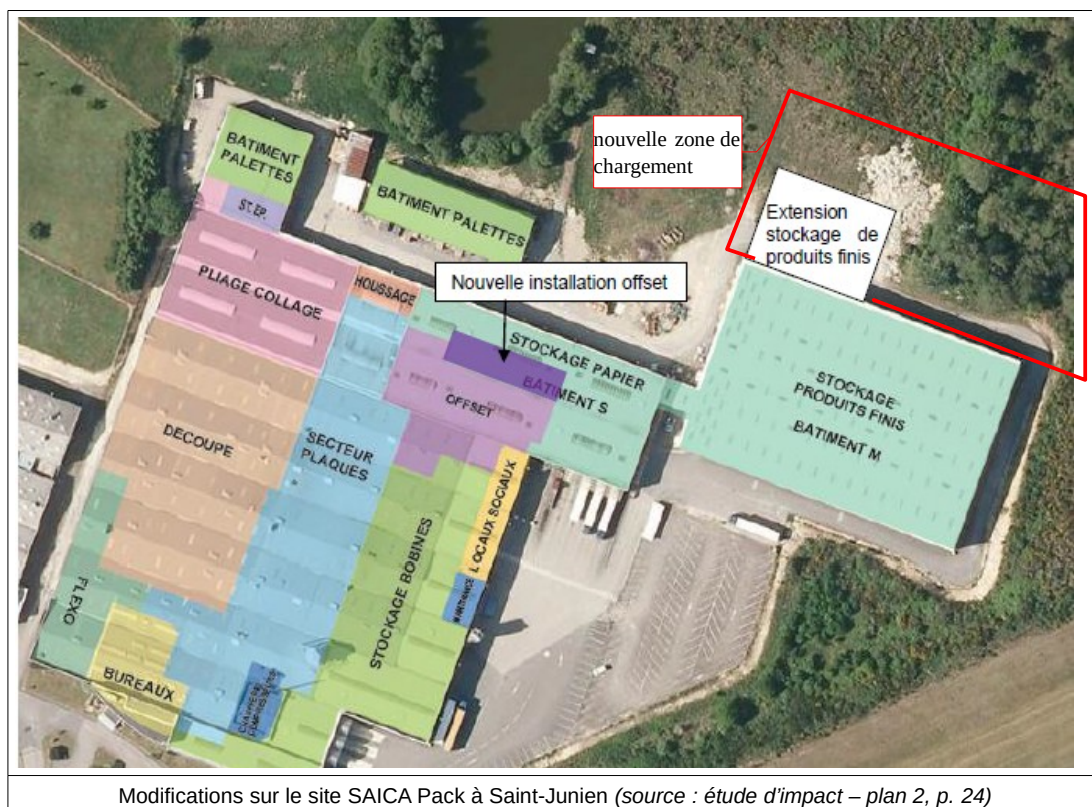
nouvelle zone de chargement

Extension stockage de produits finis

BATIMENT PALETTES

ST.EP.

BATIMENT PALETTES

Nouvelle installation offset

HOUSSAGE

PLIAGE COLLAGE

STOCKAGE PAPIER

BATIMENT S

STOCKAGE PRODUITS FINIS

BATIMENT M

OFFSET

DECOUPE

SECTEUR PLAQUES

LOCAUX SOCIAUX

STOCKAGE BOBINES

FLEXO

BUREAUX

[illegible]

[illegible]

Modifications sur le site SAICA Pack à Saint-Junien (source : étude d'impact – plan 2, p. 24)